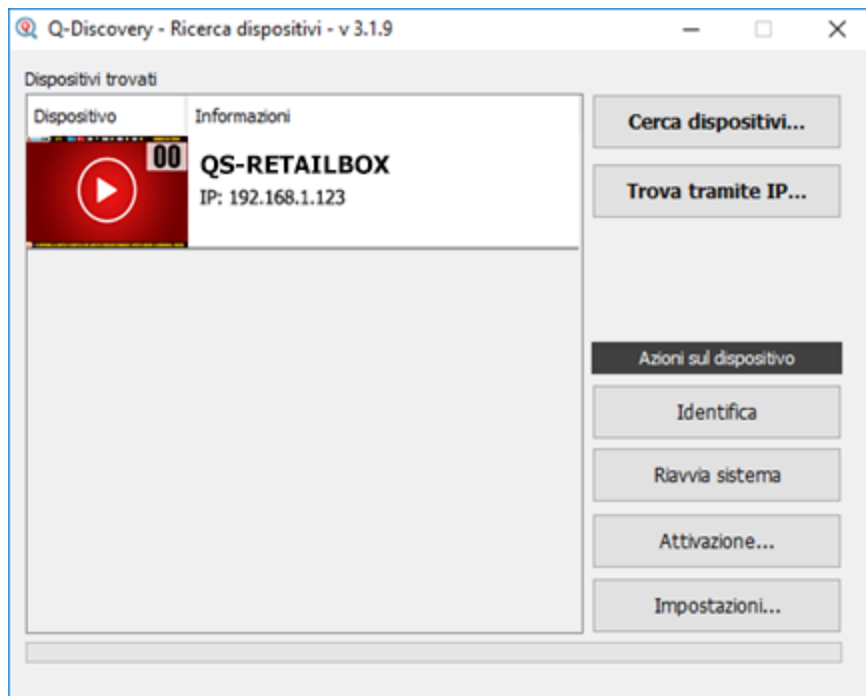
Q-Discovery - Ricerca dispositivi - v 3.1.9

Dispositivi trovati

| Dispositivo | Informazioni |
|---|---|
| 00 | QS-RETAILBOX IP: 192.168.1.123 |

Cerca dispositivi...

Trova tramite IP...

Azioni sul dispositivo

Identifica

Riavvia sistema

Attivazione...

Impostazioni...